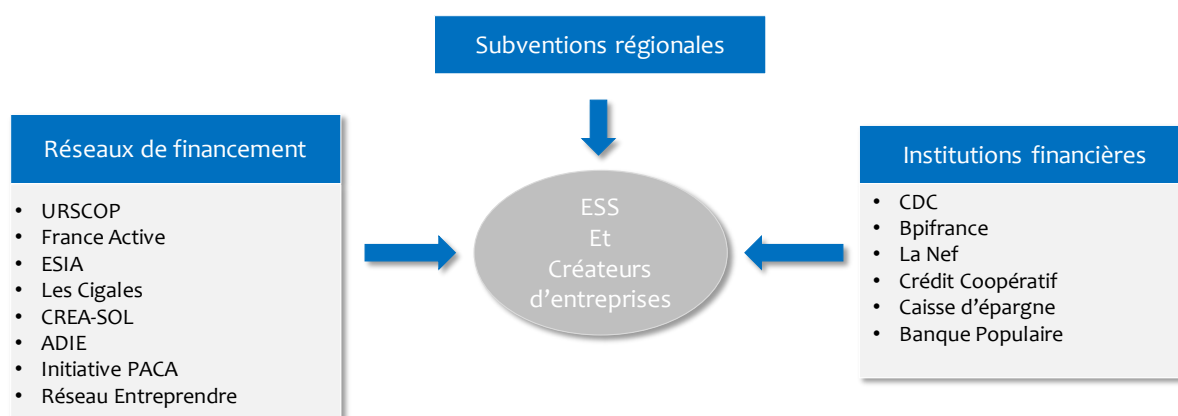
Subventions régionales

Réseaux de financement

- URSCOP
- France Active
- ESIA
- Les Cigales
- CREA-SOL
- ADIE
- Initiative PACA
- Réseau Entreprendre

ESS
Et
Créateurs d'entreprises

Institutions financières

- CDC
- Bpifrance
- La Nef
- Crédit Coopératif
- Caisse d'épargne
- Banque Populaire